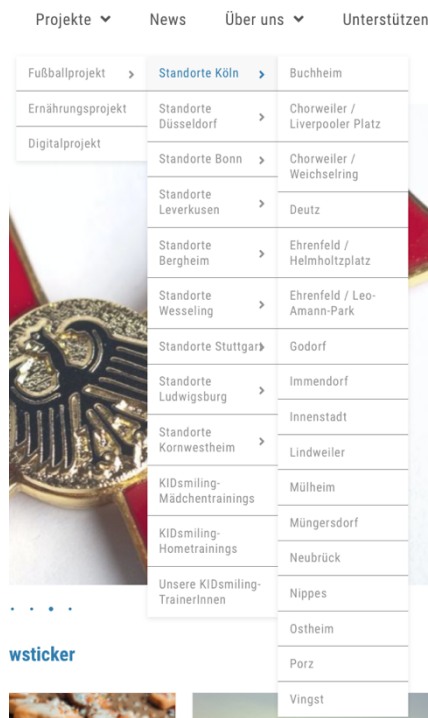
Projekte ⌄ News Über uns ⌄ Unterstützen

Fußballprojekt >
Ernährungsprojekt
Digitalprojekt

Standorte Köln >
Standorte Düsseldorf >
Standorte Bonn >
Standorte Leverkusen >
Standorte Bergheim >
Standorte Wesseling >
Standorte Stuttgart >
Standorte Ludwigsburg >
Standorte Kornwestheim >
KIDsmiling-Mädchentrainings
KIDsmiling-Hometrainings
Unsere KIDsmiling-TrainerInnen

Buchheim
Chorweiler / Liverpooler Platz
Chorweiler / Weichselring
Deutz
Ehrenfeld / Helmholtzplatz
Ehrenfeld / Leo-Amann-Park
Godorf
Immendorf
Innenstadt
Lindweiler
Mülheim
Müngersdorf
Neubrück
Nippes
Ostheim
Porz
Vingst

wsticker